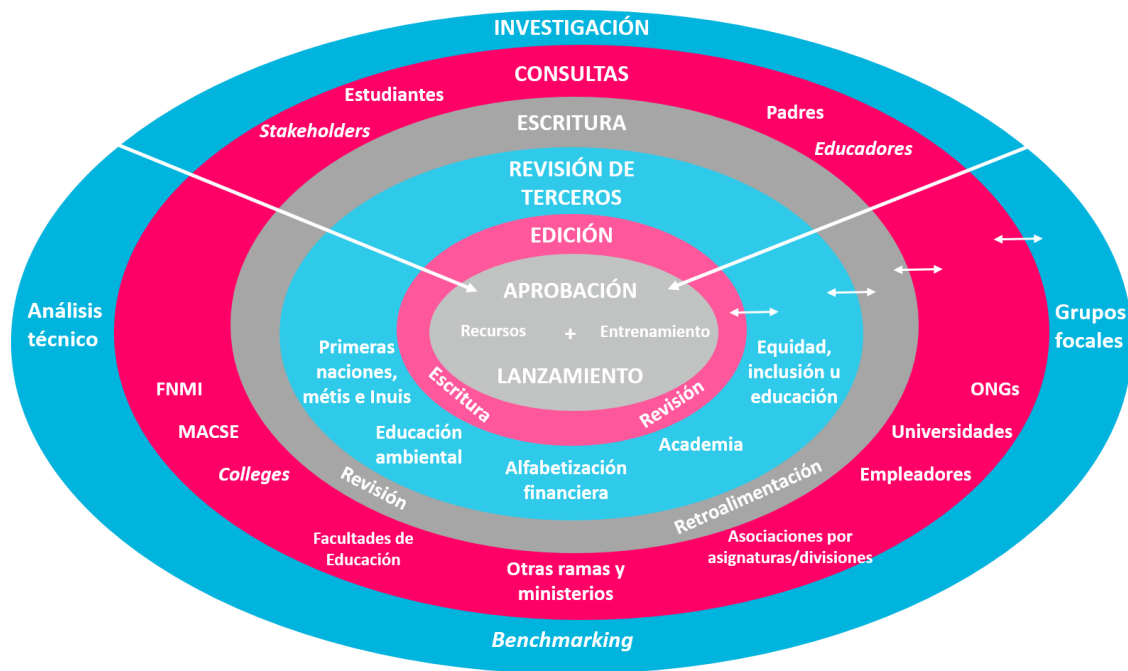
INVESTIGACIÓN

CONSULTAS

Estudiantes

*Stakeholders*

Padres

*Educadores*

ESCRITURA

REVISIÓN DE TERCEROS

EDICIÓN

APROBACIÓN

Recursos + Entrenamiento

LANZAMIENTO

Escritura

Revisión

Análisis técnico

Grupos focales

Primeras naciones, métis e Inuis

Equidad, inclusión u educación

Educación ambiental

Alfabetización financiera

Academia

FNMI

MACSE

*Colleges*

Revisión

Retroalimentación

ONGs

Universidades

Empleadores

Facultades de Educación

Otras ramas y ministerios

Asociaciones por asignaturas/divisiones

*Benchmarking*